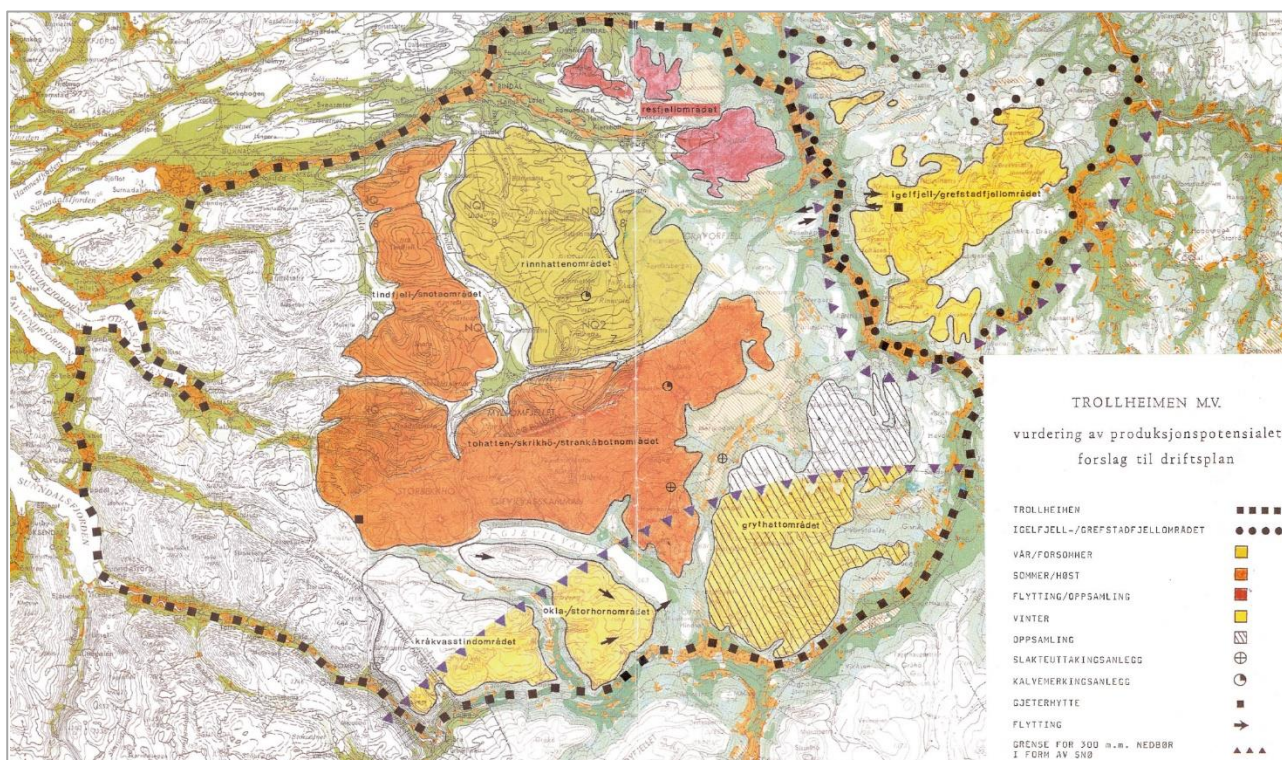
resfjellområdet

igelfjell-/grefstadfjellområdet

rinnhattenområdet

tindfjell-/snotaområdet

tohatten-/skrikhö-/stronkåbotnområdet

grythatområdet

okla-/storhornområdet

kråkvasstindområdet

TROLLHEIMEN M.V.

vurdering av produksjonspotensialet
forslag til driftsplan

TROLLHEIMEN
IGELFJELL-/GREFSTADFJELLOMRÅDET
VÅR/FORSOMMER
SOMMER/HØST
FLYTTING/OPPSAMLING
VINTER
OPPSAMLING
SLAKTEUTTAKINGSANLEGG
KALVEMERKINGSANLEGG
GJETERHYTTE
FLYTTING
GRENSE FOR 300 m.m. NEDBØR I FORM AV SNØ